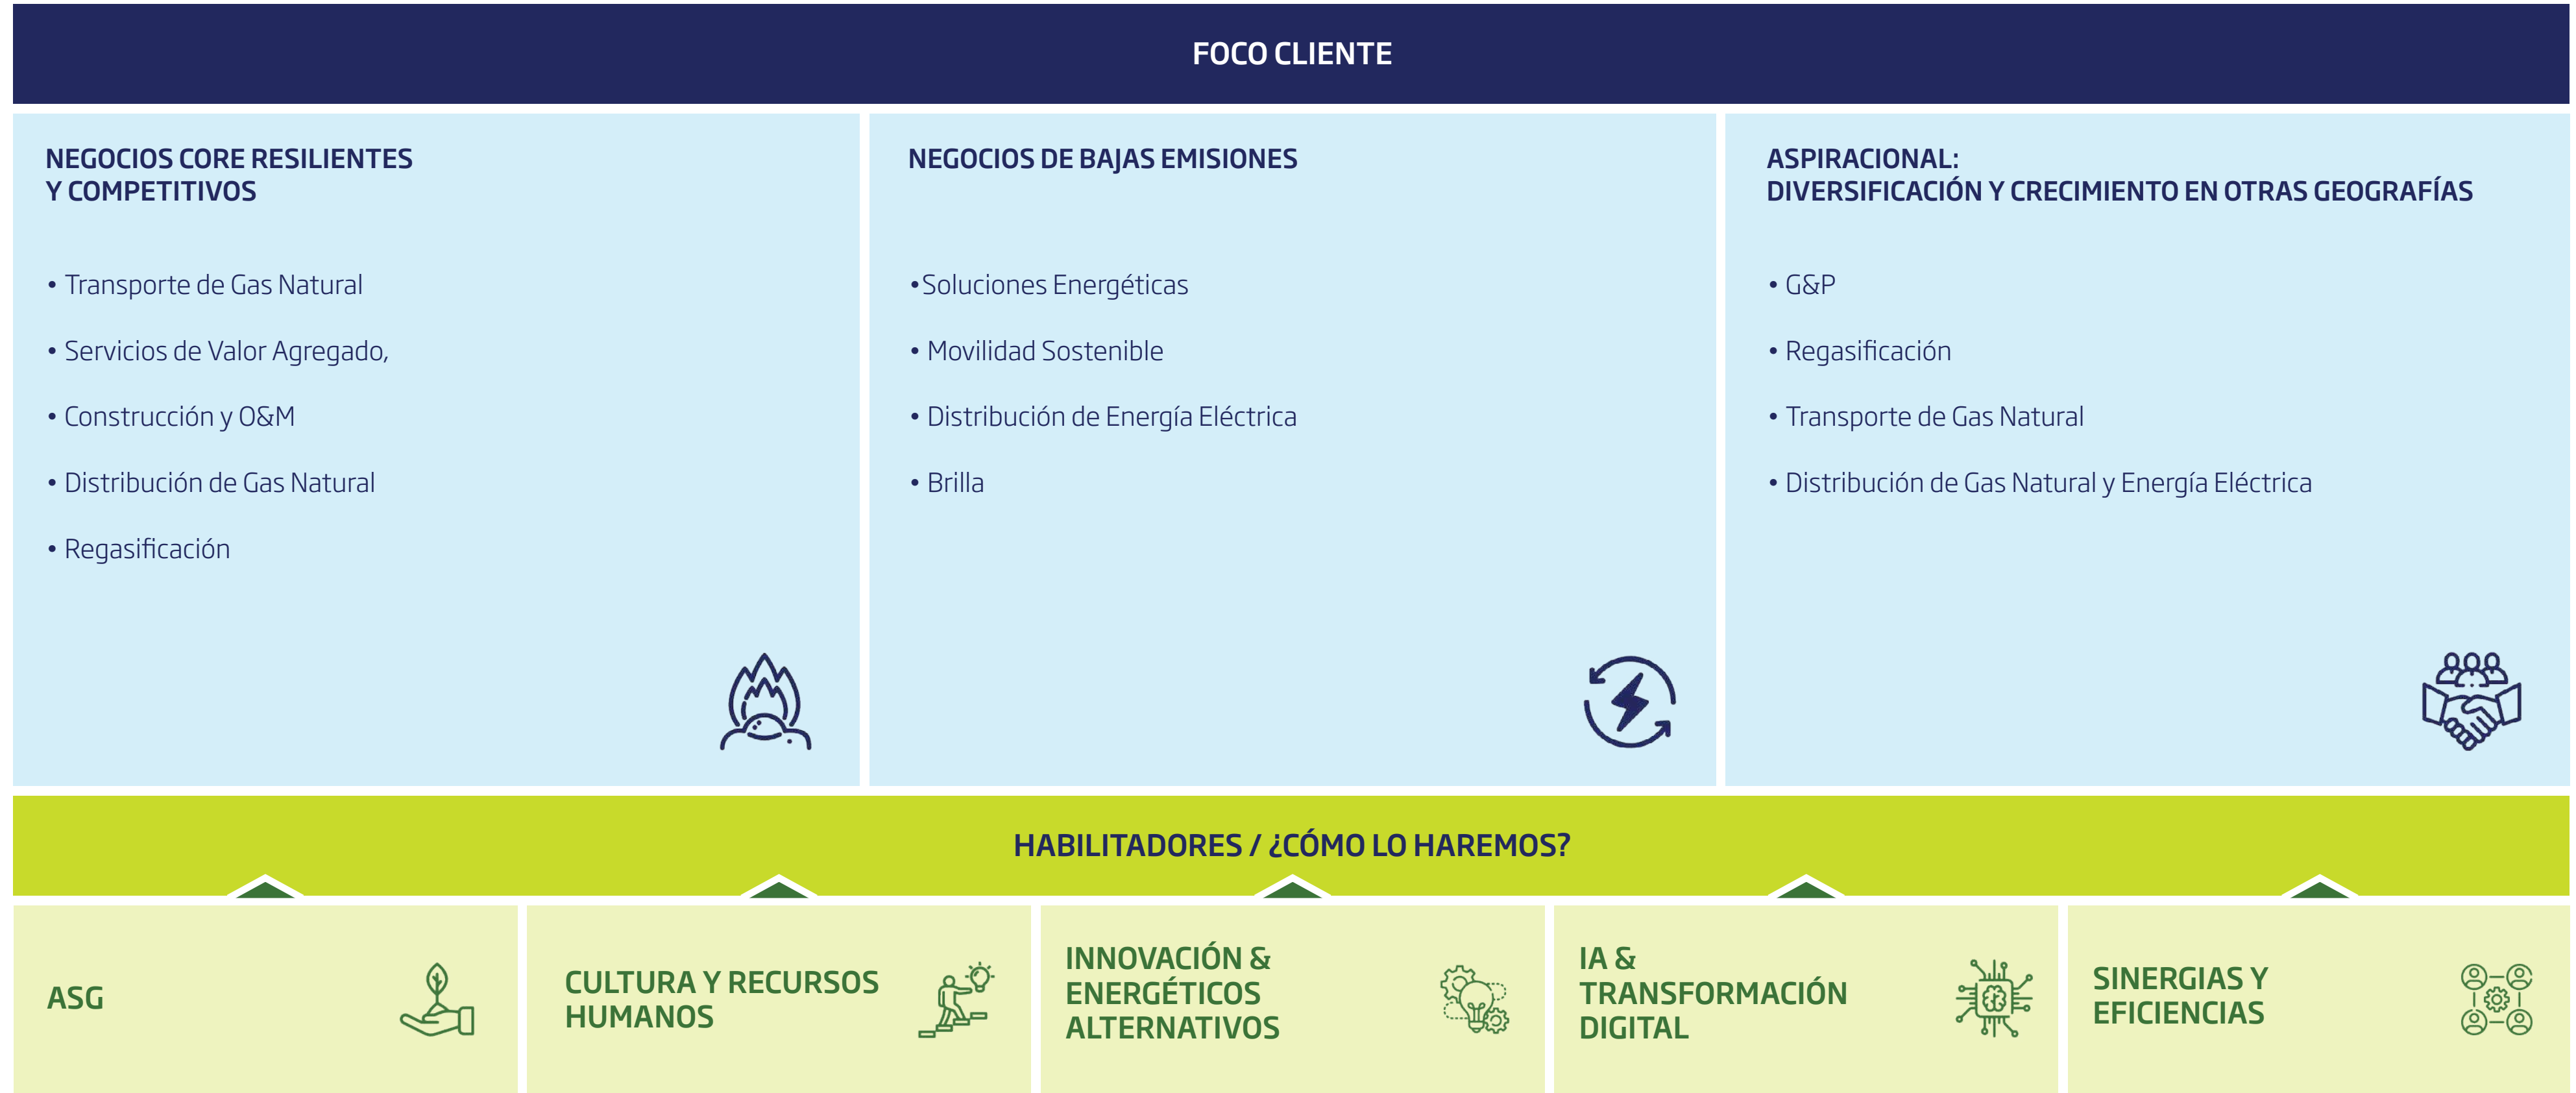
FOCO CLIENTE

NEGOCIOS CORE RESILIENTES Y COMPETITIVOS

• Transporte de Gas Natural
• Servicios de Valor Agregado,
• Construcción y O&M
• Distribución de Gas Natural
• Regasificación

NEGOCIOS DE BAJAS EMISIONES

•Soluciones Energéticas
• Movilidad Sostenible
• Distribución de Energía Eléctrica
• Brilla

ASPIRACIONAL:
DIVERSIFICACIÓN Y CRECIMIENTO EN OTRAS GEOGRAFÍAS

• G&P
• Regasificación
• Transporte de Gas Natural
• Distribución de Gas Natural y Energía Eléctrica

HABILITADORES / ¿CÓMO LO HAREMOS?

ASG

CULTURA Y RECURSOS HUMANOS

INNOVACIÓN & ENERGÉTICOS ALTERNATIVOS

IA & TRANSFORMACIÓN DIGITAL

SINERGIAS Y EFICIENCIAS